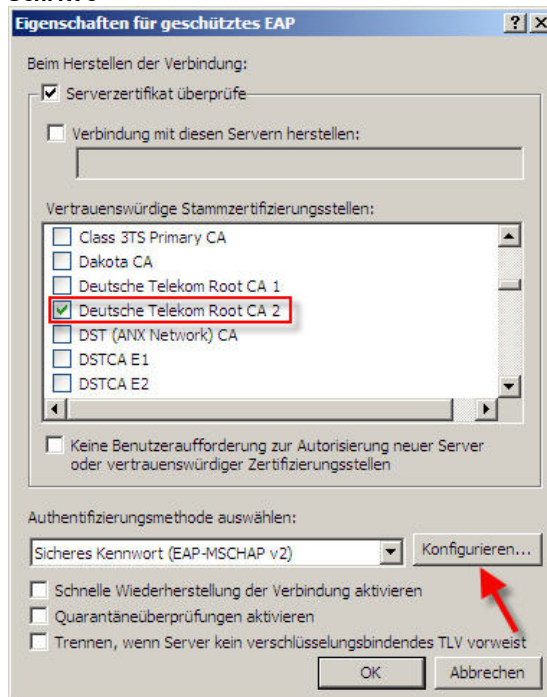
Eigenschaften für geschütztes EAP

?

X

Beim Herstellen der Verbindung:

Serverzertifikat überprüfe

Verbindung mit diesen Servern herstellen:

Vertrauenswürdige Stammzertifizierungsstellen:

Class 3TS Primary CA
Dakota CA
Deutsche Telekom Root CA 1
Deutsche Telekom Root CA 2
DST (ANX Network) CA
DSTCA E1
DSTCA E2

Keine Benutzeraufforderung zur Autorisierung neuer Server oder vertrauenswürdiger Zertifizierungsstellen

Authentifizierungsmethode auswählen:

Sicheres Kennwort (EAP-MSCHAP v2)

Konfigurieren...

Schnelle Wiederherstellung der Verbindung aktivieren

Quarantäneüberprüfungen aktivieren

Trennen, wenn Server kein verschlüsselungsbindendes TLV vorweist

OK

Abbrechen